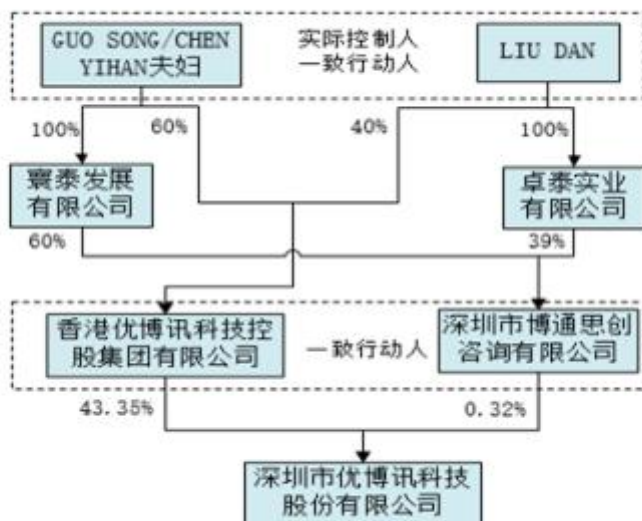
GUO SONG/CHEN YIHAN夫妇

实际控制人
一致行动人

LIU DAN

100%

60%

40%

100%

寰泰发展
有限公司

卓泰实业
有限公司

60%

39%

香港优博讯科技控
股集团有限公司

一致行动人

深圳市博通思创
咨询有限公司

43.35%

0.32%

深圳市优博讯科技
股份有限公司